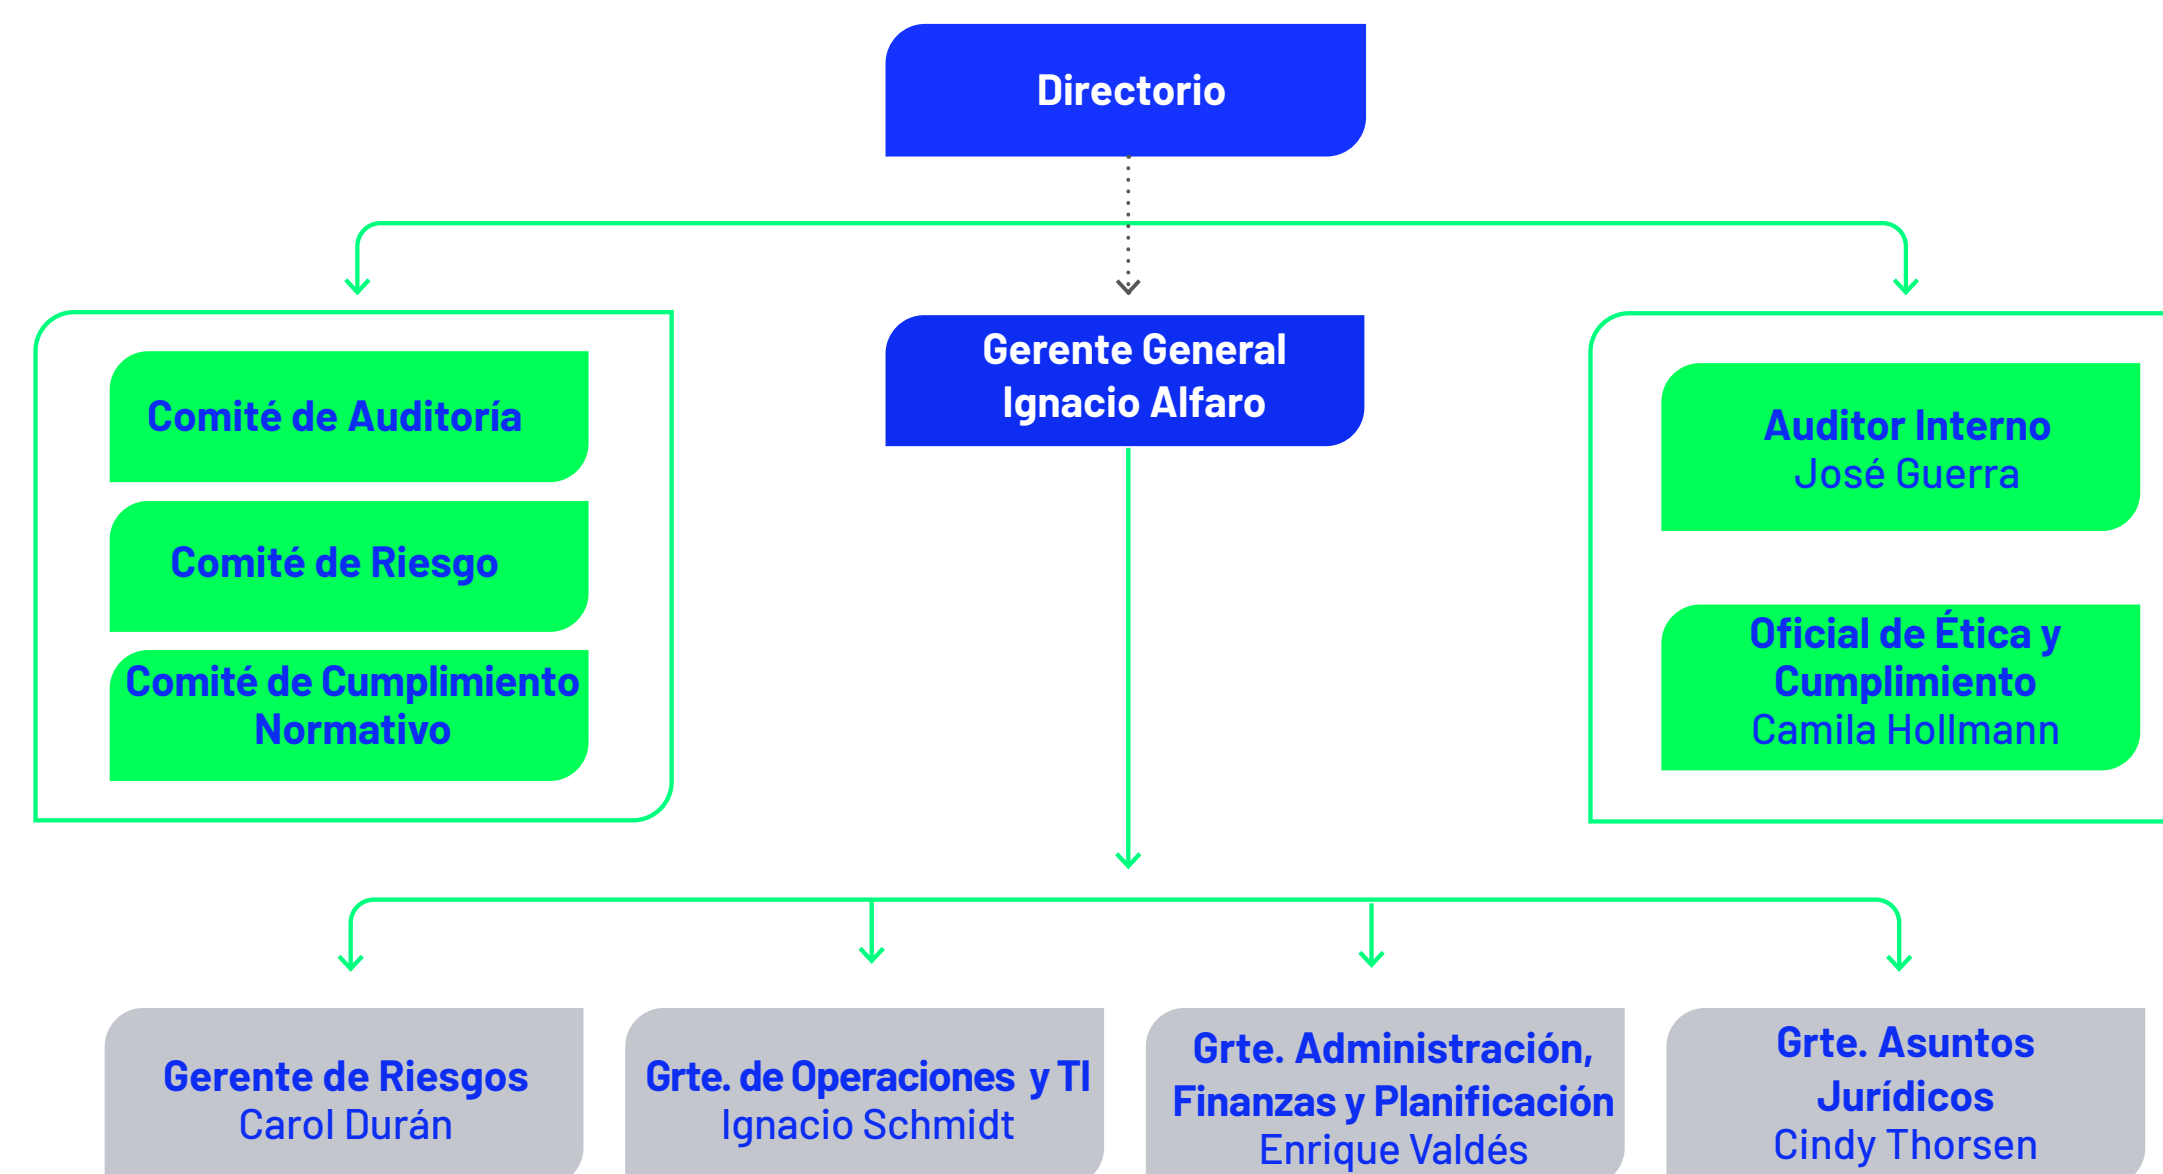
Directorio

Gerente General
Ignacio Alfaro

Comité de Auditoría

Comité de Riesgo

Comité de Cumplimiento Normativo

Auditor Interno
José Guerra

Oficial de Ética y Cumplimiento
Camila Hollmann

Gerente de Riesgos
Carol Durán

Grte. de Operaciones y TI
Ignacio Schmidt

Grte. Administración, Finanzas y Planificación
Enrique Valdés

Grte. Asuntos Jurídicos
Cindy Thorsen